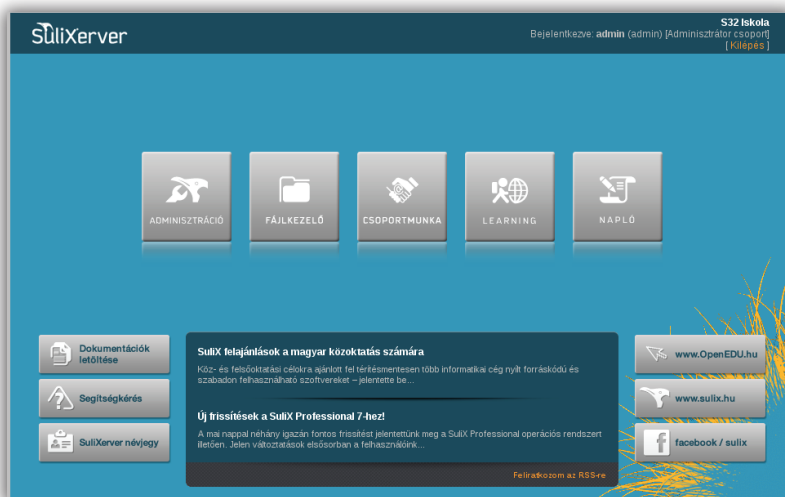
SuliXerver

S32 Iskola
Bejelentkezve: admin (admin) [Adminisztrátor csoport]
[ Kilépés ]

ADMINISZTRÁCIÓ

FÁJLKEZELŐ

CSOPORTMUNKA

LEARNING

NAPLÓ

Dokumentációk letöltése

Segítségkérés

SuliXerver névjegy

SuliX felajánlások a magyar közoktatás számára

Köz- és felsőoktatási célokra ajánlott fel térítésmentesen több informatikai cég nyílt forráskódú és szabadon felhasználható szoftvereket – jelentette be...

Új frissítések a SuliX Professional 7-hez!

A mai nappal néhány igazán fontos frissítést jelentettünk meg a SuliX Professional operációs rendszert illetően. Jelen változtatások elsősorban a felhasználóink...

Feliratkozom az RSS-re

www.OpenEDU.hu

www.sulix.hu

facebook / sulix